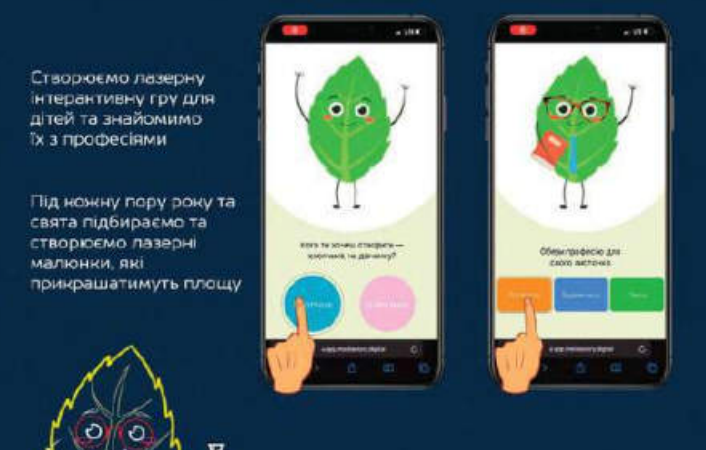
Створюємо лазерну інтерактивну гру для дітей та знайомимо їх з професіями

Під кожну пору року та свята підбираємо та створюємо лазерні малюнки, які прикрашатимуть площу

Кого ти хочеш створити — хлопчика чи дівчинку?

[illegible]

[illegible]

Обери професію для свого листочка

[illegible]

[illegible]

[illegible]

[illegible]

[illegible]